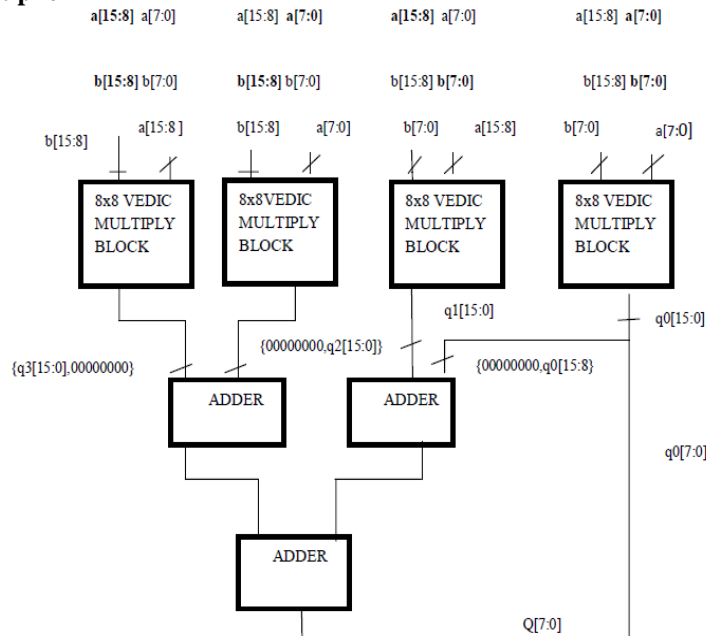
a[15:8] a[7:0]    a[15:8] a[7:0]    a[15:8] a[7:0]    a[15:8] a[7:0]

b[15:8] b[7:0]    b[15:8] b[7:0]    b[15:8] b[7:0]    b[15:8] b[7:0]

b[15:8]    a[15:8 ]    b[15:8]    a[7:0]    b[7:0]    a[15:8]    b[7:0]    a[7:0]

8x8 VEDIC MULTIPLY BLOCK

8x8VEDIC MULTIPLY BLOCK

8x8 VEDIC MULTIPLY BLOCK

8x8 VEDIC MULTIPLY BLOCK

q1[15:0]

q0[15:0]

{00000000,q2[15:0]}

{q3[15:0],00000000}

{00000000,q0[15:8}

ADDER

ADDER

q0[7:0]

ADDER

Q[7:0]